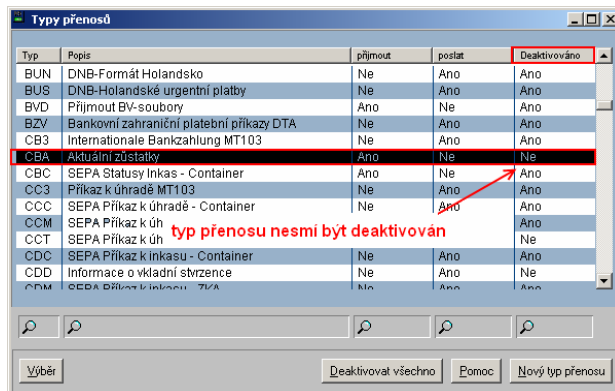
Typy přenosů

| Typ | Popis | přijmout | poslat | Deaktivováno |
|---|---|---|---|---|
| BUN | DNB-Formát Holandsko | Ne | Ano | Ano |
| BUS | DNB-Holandské urgentní platby | Ne | Ano | Ano |
| BVD | Přijmout BV-soubory | Ano | Ne | Ano |
| BZV | Bankovní zahraniční platební příkazy DTA | Ne | Ano | Ano |
| CB3 | Internationale Bankzahlung MT103 | Ne | Ano | Ano |
| CBA | Aktuální zůstatky | Ano | Ne | Ne |
| CBC | SEPA Statusy Inkas - Container | Ano | Ne | Ano |
| CC3 | Příkaz k úhradě MT103 | Ne | Ano | Ano |
| CCC | SEPA Příkaz k úhradě - Container | Ne | Ano | Ano |
| CCM | SEPA Příkaz k úh | | | Ano |
| CCT | SEPA Příkaz k úh | | | Ne |
| CDC | SEPA Příkaz k inkasu - Container | Ne | Ano | Ano |
| CDD | Informace o vkladní stvrzence | Ne | Ano | Ne |
| CDM | SEPA Příkaz k inkasu - ZKA | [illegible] | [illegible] | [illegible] |

typ přenosu nesmí být deaktivován

Výběr | Deaktivovat všechno | Pomoc | Nový typ přenosu